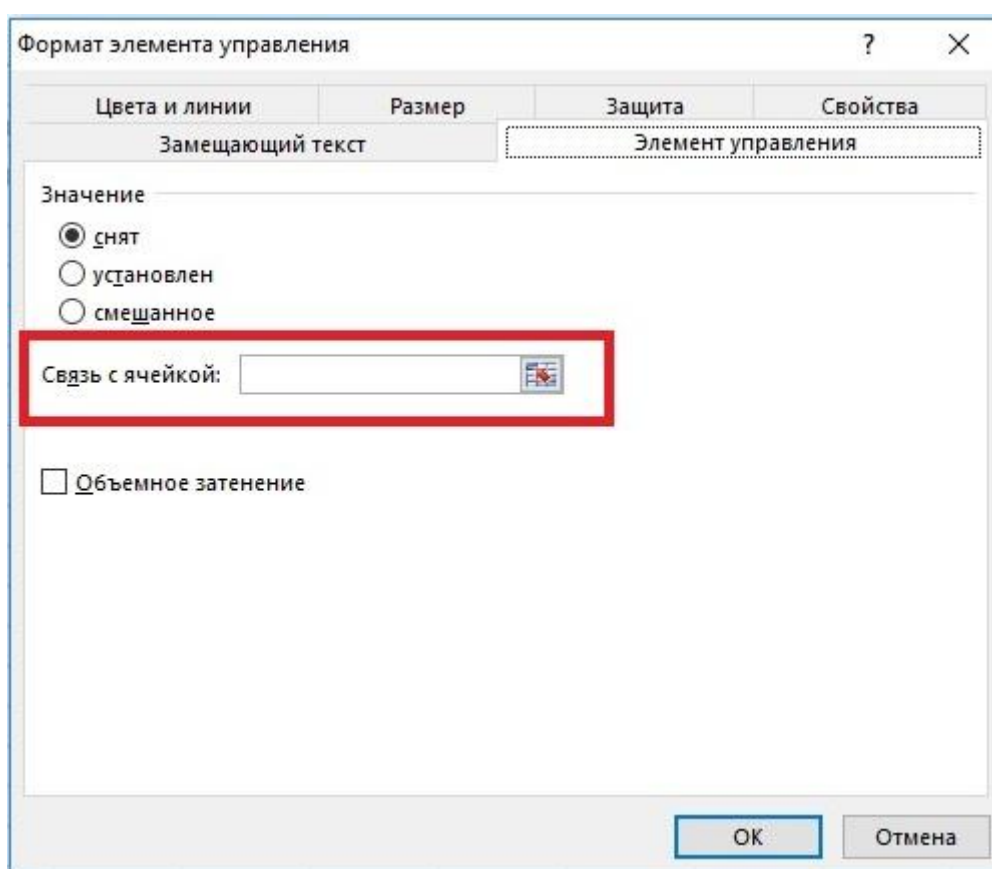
Формат элемента управления

?

×

Цвета и линии

Размер

Защита

Свойства

Замещающий текст

Элемент управления

Значение

снят

установлен

смешанное

Связь с ячейкой:

Объемное затенение

ОК

Отмена